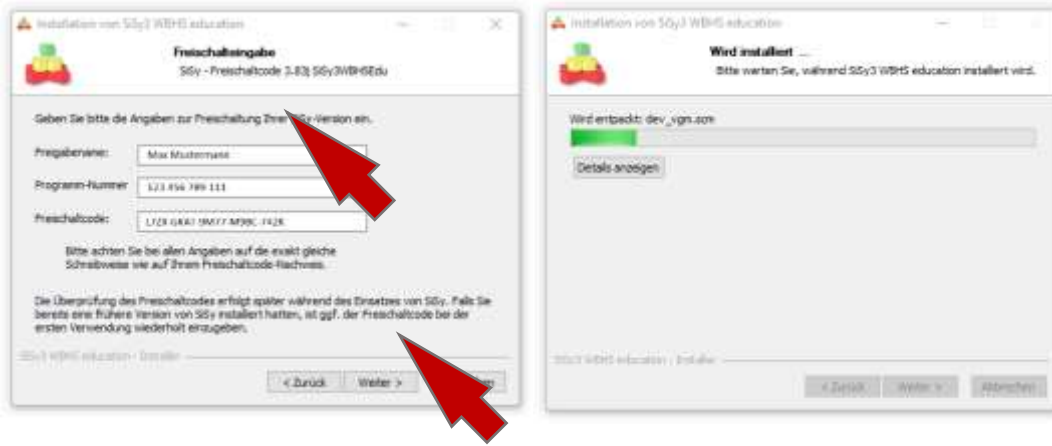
Installation von SiSy3 WBHS education

Freischalteingabe

SiSy - Freischaltcode 3.83j SiSy3WBHSEdu

Geben Sie bitte die Angaben zur Freischaltung Ihrer SiSy-Version ein.

Freigabename: Max Mustermann

Programm-Nummer: 123 456 789 111

Freischaltcode: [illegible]

Bitte achten Sie bei allen Angaben auf die exakt gleiche Schreibweise wie auf Ihrem Freischaltcode-Nachweis.

Die Überprüfung des Freischaltcodes erfolgt später während des Einsatzes von SiSy. Falls Sie bereits eine frühere Version von SiSy installiert hatten, ist ggf. der Freischaltcode bei der ersten Verwendung wiederholt einzugeben.

SiSy3 WBHS education - Installer

< Zurück Weiter > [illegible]

Installation von SiSy3 WBHS education

Wird installiert ...

Bitte warten Sie, während SiSy3 WBHS education installiert wird.

Wird entpackt: dev_vgn.scm

Details anzeigen

SiSy3 WBHS education - Installer

< Zurück Weiter > Abbrechen